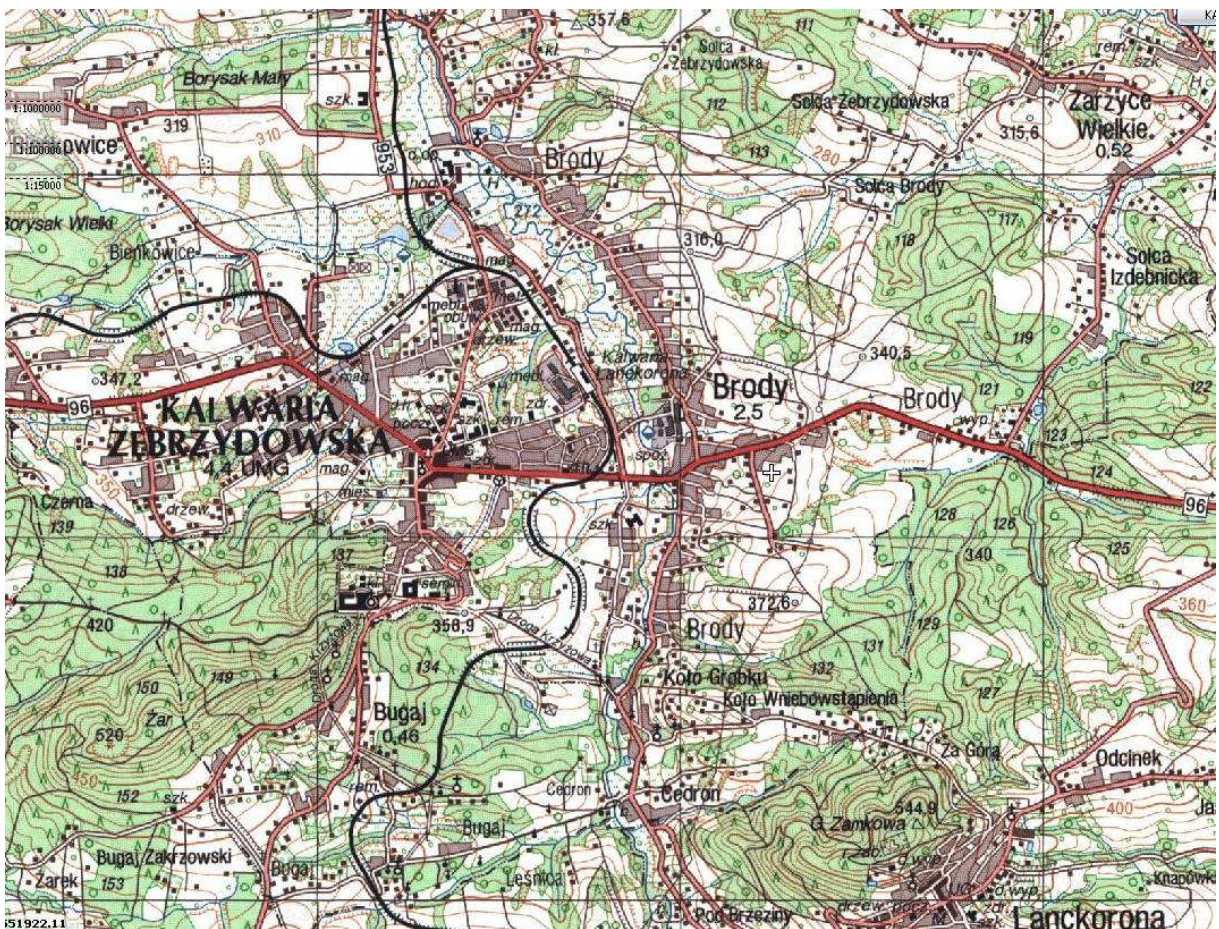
357,6
KA
1:1000000
1:100000
1:15000
Borysak Mały
szk.
319
310
owice
953
Brody
Solca Zebrzydowska
111
112
113
Solca Zebrzydowska
rem.
szk.
Zarzyce Wielkie
0,52
315,6
280
Solca Brody
Borysak Wielki
Bieńkowice
272
316,0
117
118
Solca Izdebnicka
mag.
mebl.
obuw.
mag.
drzew.
Kalwaria Lanckorona
340,5
119
347,2
96
mag.
KALWARIA ZEBRZYDOWSKA
4,4 UMG
med.
zdr.
Brody
2,5
Brody
121
wyp.
122
123
124
mag.
mies.
drzew.
spoż.
96
Czerna
139
350
szk.
128
126
340
125
138
137
420
356,9
372,6
Brody
129
360
150
149
520
Żar
134
Droga Krzyżowa
131
132
Koło Grobku
Koło Wniebowstąpienia
127
Bugaj
0,46
rem.
Za Górą
Odcinek
152
szk.
450
Cedron
Cedron
Bugaj
G. Zamkowa
544,9
400
Ja
Bugaj Zakrzowski
Bugaj
Zarek
153
Leśnica
Pod Brzeziny
drzew.
Lanckorona
Knapówka
551922,11